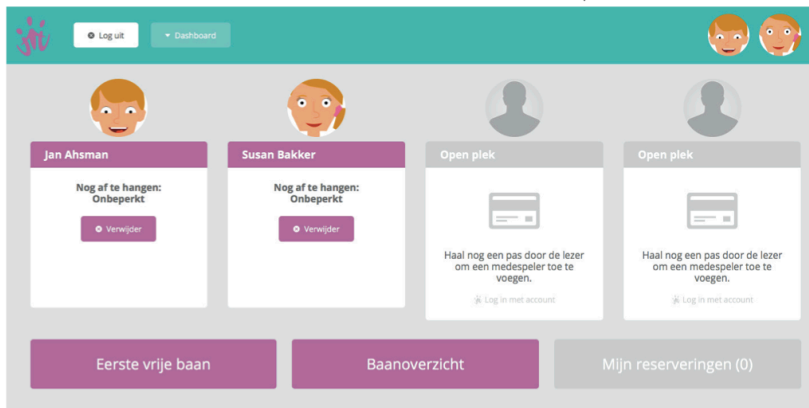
Log uit

Dashboard

Jan Ahsman

Nog af te hangen: Onbeperkt

Verwijder

Susan Bakker

Nog af te hangen: Onbeperkt

Verwijder

Open plek

Haal nog een pas door de lezer om een medespeler toe te voegen.

Log in met account

Open plek

Haal nog een pas door de lezer om een medespeler toe te voegen.

Log in met account

Eerste vrije baan

Baanoverzicht

Mijn reserveringen (0)